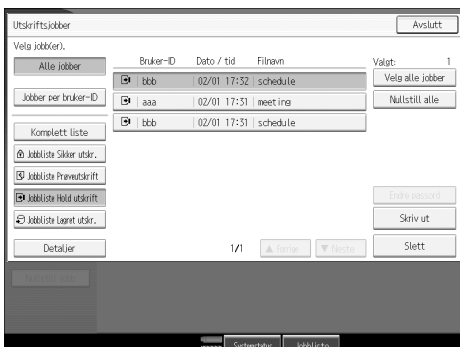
Utskriftsjobber

Avslutt

Velg jobb(er).

Alle jobber

Jobber per bruker-ID

Komplett liste

Jobbliste Sikker utskr.

Jobbliste Prøveutskrift

Jobbliste Hold utskrift

Jobbliste Lagret utskr.

Detaljer

| Bruker-ID | Dato / tid | Filnavn |
|---|---|---|
| bbb | 02/01 17:32 | schedule |
| aaa | 02/01 17:31 | meeting |
| bbb | 02/01 17:31 | schedule |

Valgt: 1

Velg alle jobber

Nullstill alle

Endre passord

Skriv ut

Slett

1/1

▲ Forrige

▼ Neste

Systemstatus

Jobbliste